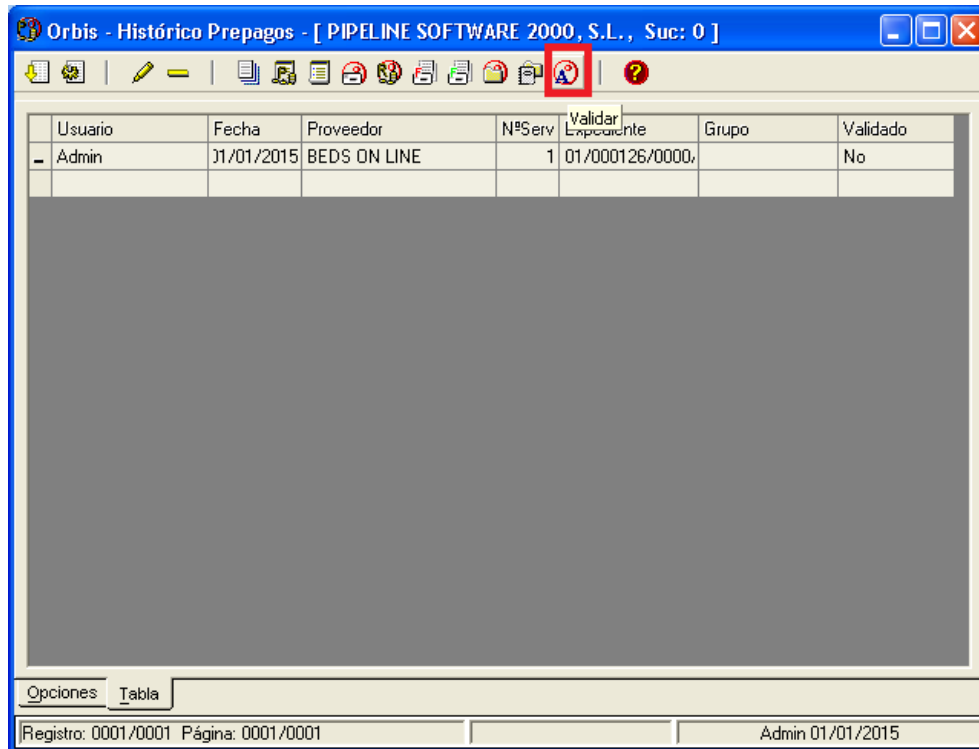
Orbis - Histórico Prepagos - [ PIPELINE SOFTWARE 2000, S.L., Suc: 0 ]

Validar

| | Usuario | Fecha | Proveedor | NºServ | Expediente | Grupo | Validado |
|---|---|---|---|---|---|---|---|
| - | Admin | )1/01/2015 | BEDS ON LINE | 1 | 01/000126/0000/ | | No |
| | | | | | | | |

Opciones Tabla

Registro: 0001/0001 Página: 0001/0001 Admin 01/01/2015